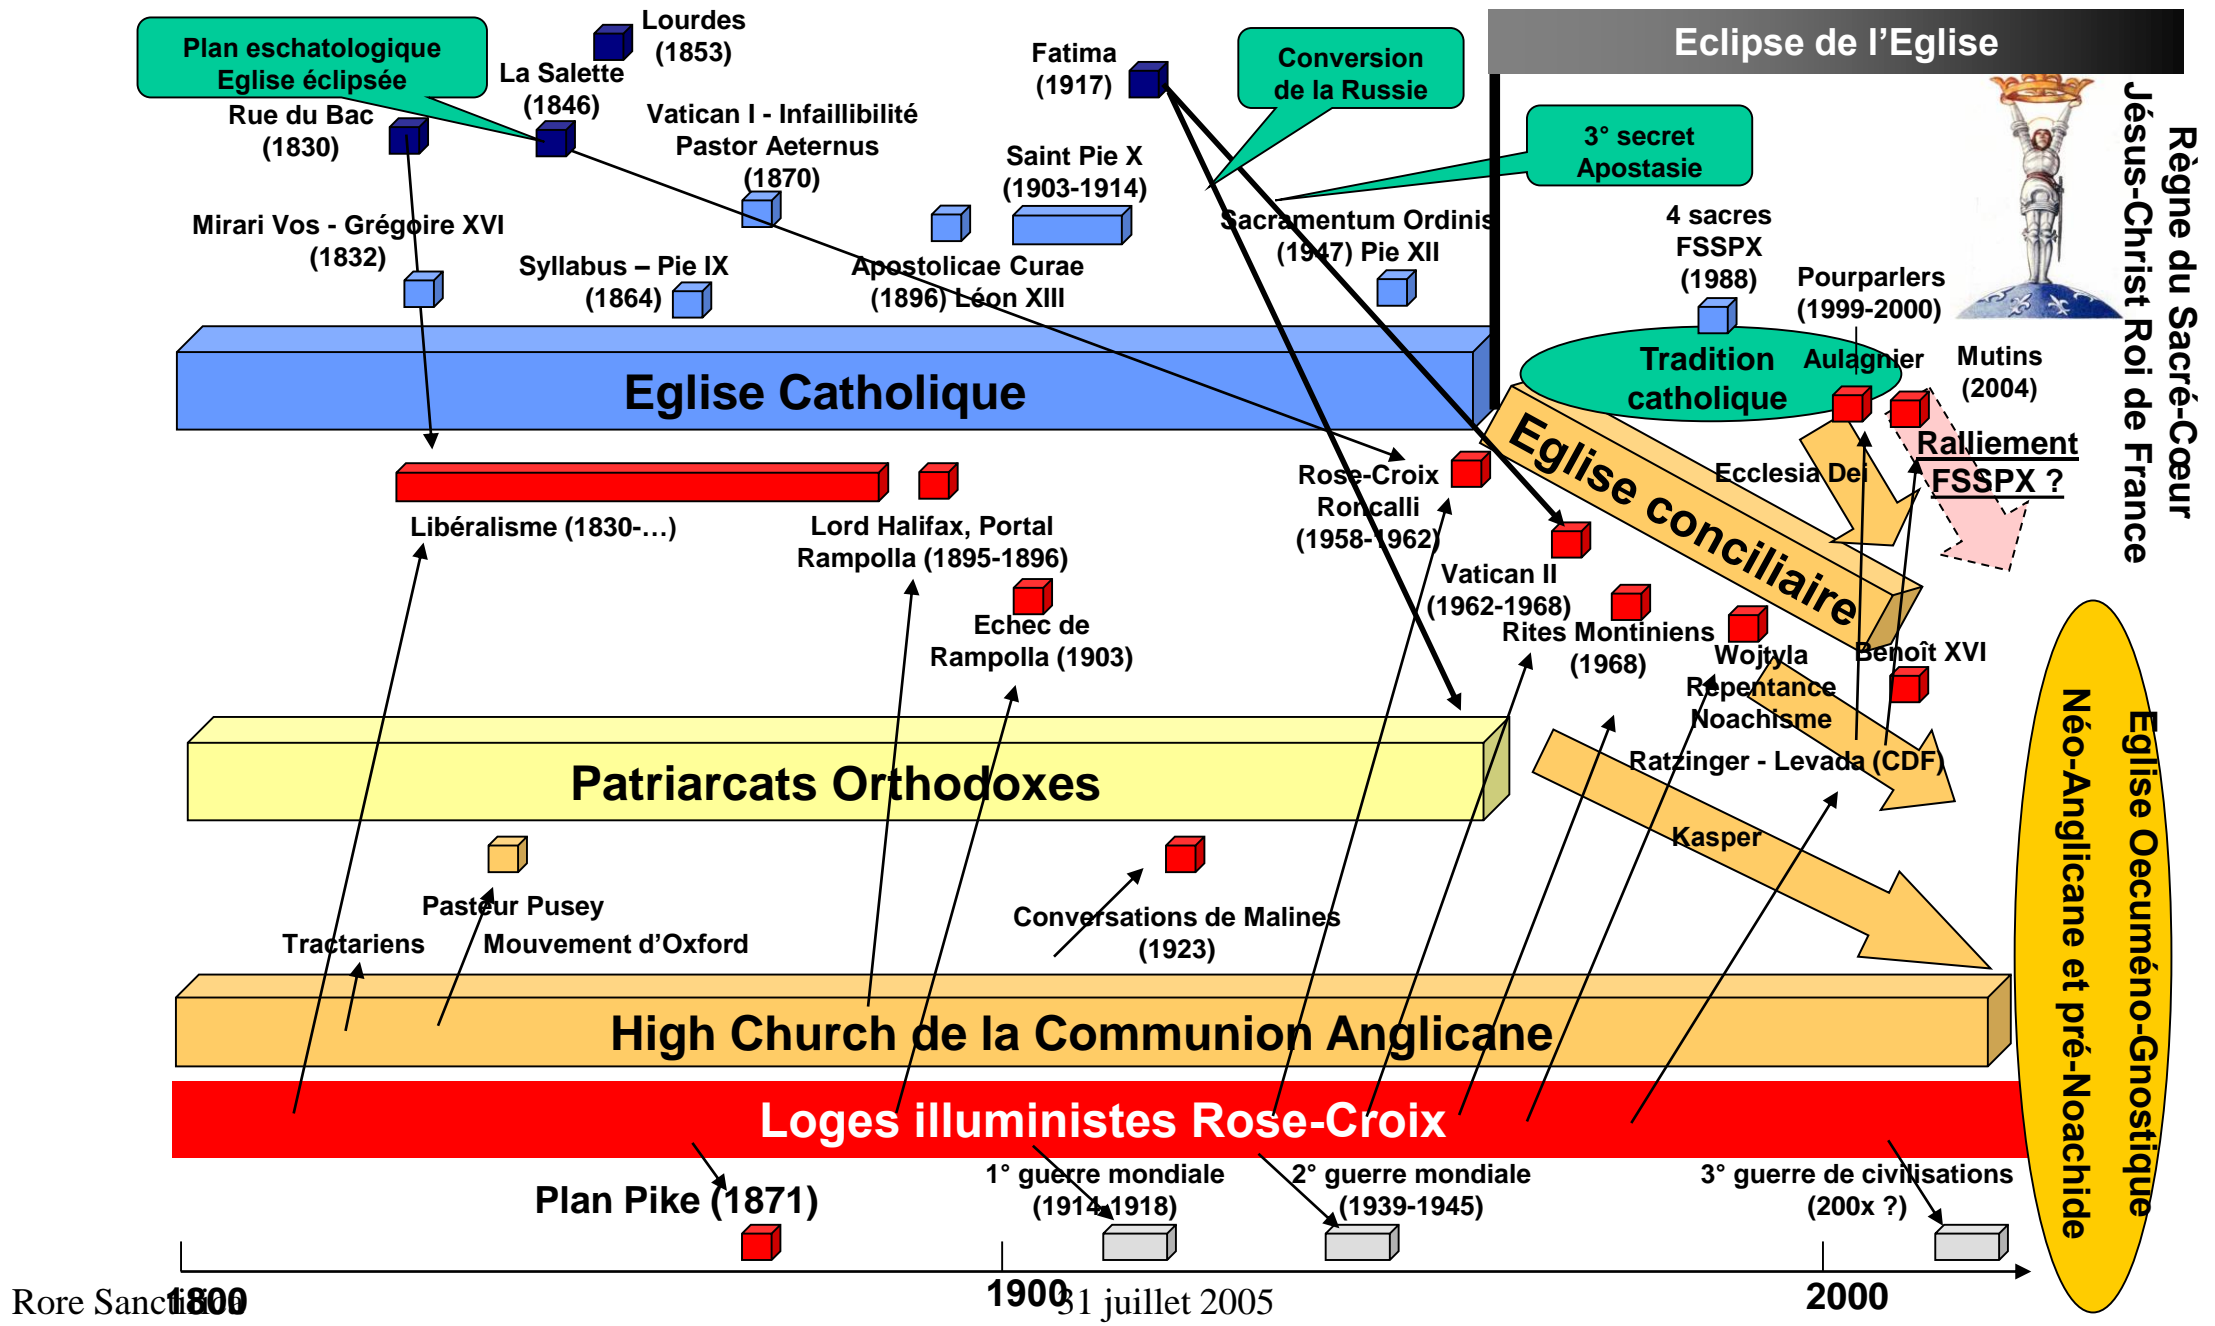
Plan eschatologique
Eglise éclipsée

Lourdes (1853)

La Salette (1846)

Rue du Bac (1830)

Vatican I - Infaillibilité
Pastor Aeternus (1870)

Fatima (1917)

Conversion de la Russie

Eclipse de l'Eglise

3° secret
Apostasie

Mirari Vos - Grégoire XVI (1832)

Saint Pie X (1903-1914)

Sacramentum Ordinis (1947) Pie XII

Syllabus – Pie IX (1864)

Apostolicae Curae (1896) Léon XIII

4 sacres FSSPX (1988)

Pourparlers (1999-2000)

Règne du Sacré-Cœur
Jésus-Christ Roi de France

Eglise Catholique

Tradition catholique

Aulagnier

Mutins (2004)

Ralliement FSSPX ?

Eglise conciliaire

Ecclesia Dei

Libéralisme (1830-…)

Lord Halifax, Portal
Rampolla (1895-1896)

Rose-Croix
Roncalli (1958-1962)

Vatican II (1962-1968)

Echec de Rampolla (1903)

Rites Montiniens (1968)

Wojtyla
Repentance
Noachisme

Benoît XVI

Ratzinger - Levada (CDF)

Patriarcats Orthodoxes

Kasper

Néo-Anglicane et pré-Noachide
Eglise Oecuméno-Gnostique

Pasteur Pusey

Tractariens

Mouvement d'Oxford

Conversations de Malines (1923)

High Church de la Communion Anglicane

Loges illuministes Rose-Croix

Plan Pike (1871)

1° guerre mondiale (1914-1918)

2° guerre mondiale (1939-1945)

3° guerre de civilisations (200x ?)

Rore Sanctifica 1800

1900 31 juillet 2005

2000